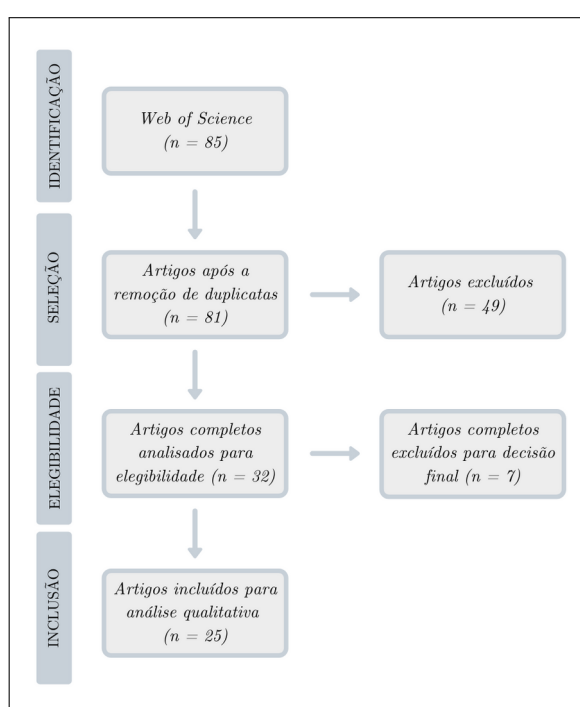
IDENTIFICAÇÃO

Web of Science
(n = 85)

SELEÇÃO

Artigos após a remoção de duplicatas
(n = 81)

Artigos excluídos
(n = 49)

ELEGIBILIDADE

Artigos completos analisados para elegibilidade (n = 32)

Artigos completos excluídos para decisão final (n = 7)

INCLUSÃO

Artigos incluídos para análise qualitativa
(n = 25)